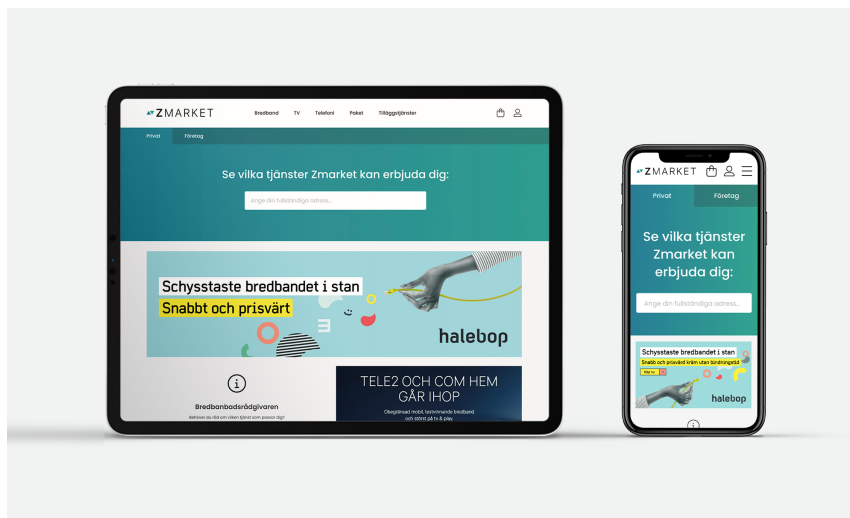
ZMARKET

Bredband TV Telefoni Paket Tilläggstjänster

Privat Företag

Se vilka tjänster Zmarket kan erbjuda dig:

Ange din fullständiga adress...

Schysstaste bredbandet i stan
Snabbt och prisvärt

halebop

Bredbanbadsrådgivaren

Behöver du råd om vilken tjänst som passar dig?

TELE2 OCH COM HEM GÅR IHOP

Obegränsad mobil, lasersnabbt bredband och störst på tv & play.

ZMARKET

Privat Företag

Se vilka tjänster Zmarket kan erbjuda dig:

Ange din fullständiga adress...

Schysstaste bredbandet i stan
Snabb och prisvärd internet utan bindningstid
Köp nu

halebop